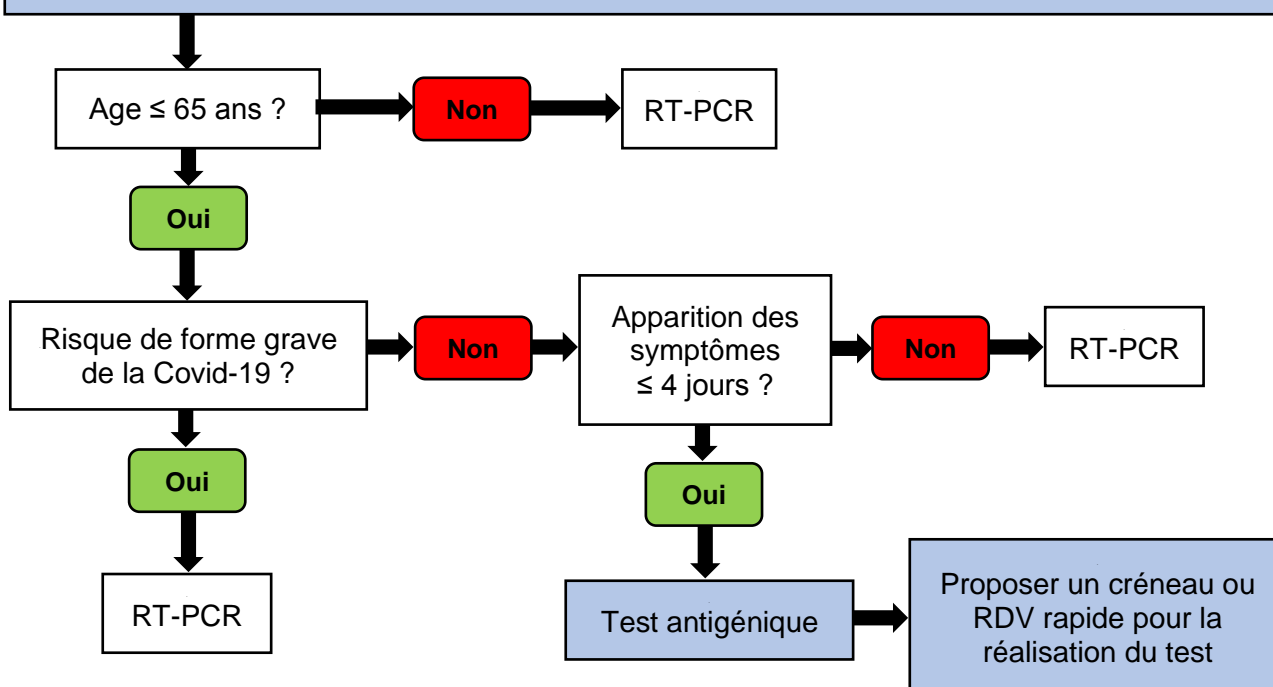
Age ≤ 65 ans ?

Non

RT-PCR

Oui

Risque de forme grave de la Covid-19 ?

Non

Apparition des symptômes ≤ 4 jours ?

Non

RT-PCR

Oui

Oui

RT-PCR

Test antigénique

Proposer un créneau ou RDV rapide pour la réalisation du test